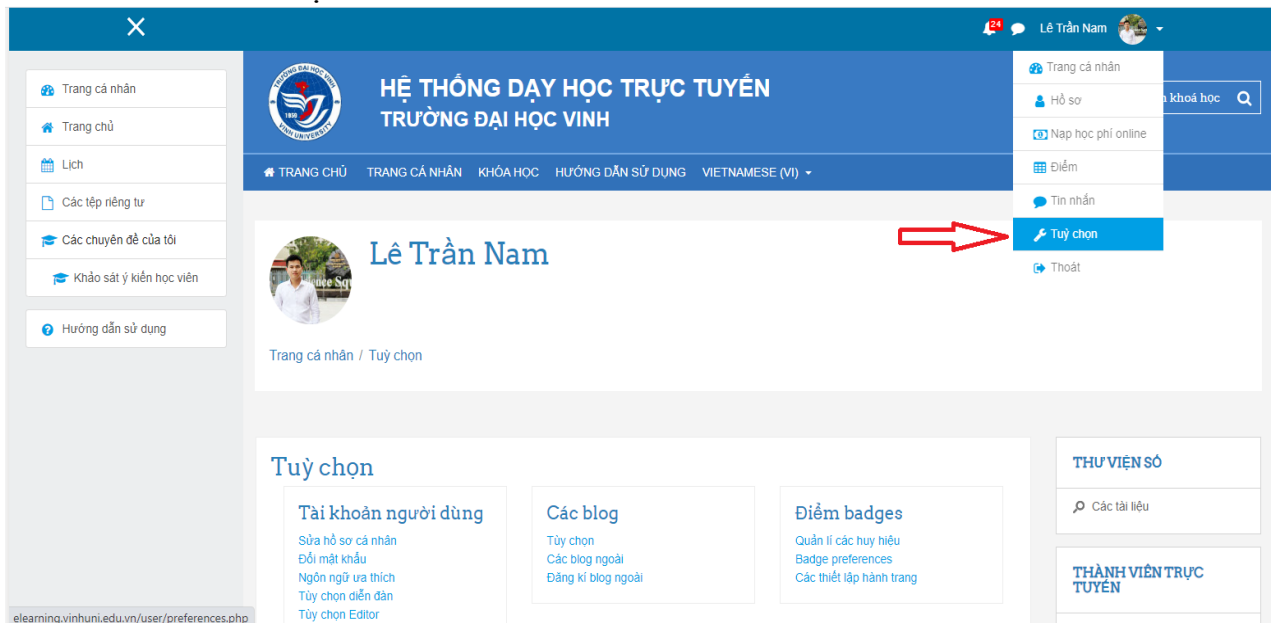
24 Lê Trần Nam

Trang cá nhân
Trang chủ
Lịch
Các tệp riêng tư
Các chuyên đề của tôi
Khảo sát ý kiến học viên

Hướng dẫn sử dụng

TRƯỜNG ĐẠI HỌC VINH 1959 VINH UNIVERSITY

HỆ THỐNG DẠY HỌC TRỰC TUYẾN
TRƯỜNG ĐẠI HỌC VINH

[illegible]n khoá học

TRANG CHỦ TRANG CÁ NHÂN KHÓA HỌC HƯỚNG DẪN SỬ DỤNG VIETNAMESE (VI)

Trang cá nhân
Hồ sơ
Nạp học phí online
Điểm
Tin nhắn
Tuỳ chọn
Thoát

Lê Trần Nam

Trang cá nhân / Tuỳ chọn

Tuỳ chọn

Tài khoản người dùng
Sửa hồ sơ cá nhân
Đổi mật khẩu
Ngôn ngữ ưa thích
Tùy chọn diễn đàn
Tùy chọn Editor

Các blog
Tùy chọn
Các blog ngoài
Đăng kí blog ngoài

Điểm badges
Quản lí các huy hiệu
Badge preferences
Các thiết lập hành trang

THƯ VIỆN SỐ
Các tài liệu

THÀNH VIÊN TRỰC TUYẾN

elearning.vinhuni.edu.vn/user/preferences.php